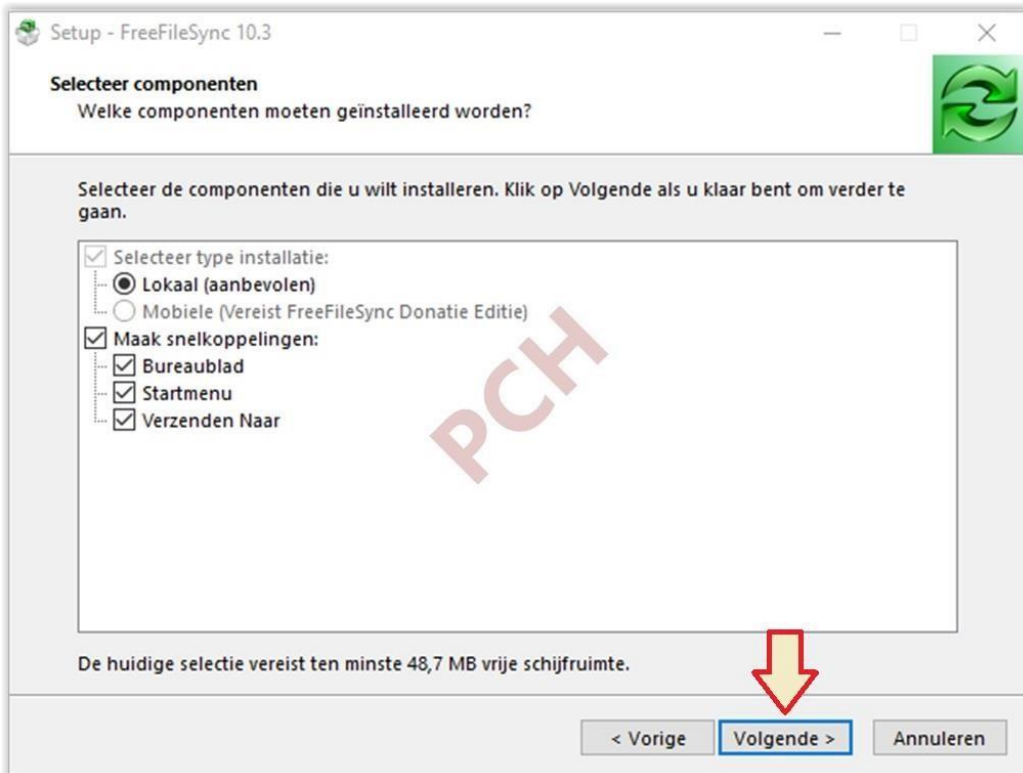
Setup - FreeFileSync 10.3

Selecteer componenten
Welke componenten moeten geïnstalleerd worden?

Selecteer de componenten die u wilt installeren. Klik op Volgende als u klaar bent om verder te gaan.

Selecteer type installatie:
Lokaal (aanbevolen)
Mobiele (Vereist FreeFileSync Donatie Editie)
Maak snelkoppelingen:
Bureaublad
Startmenu
Verzenden Naar

PCH

De huidige selectie vereist ten minste 48,7 MB vrije schijfruimte.

< Vorige
Volgende >
Annuleren